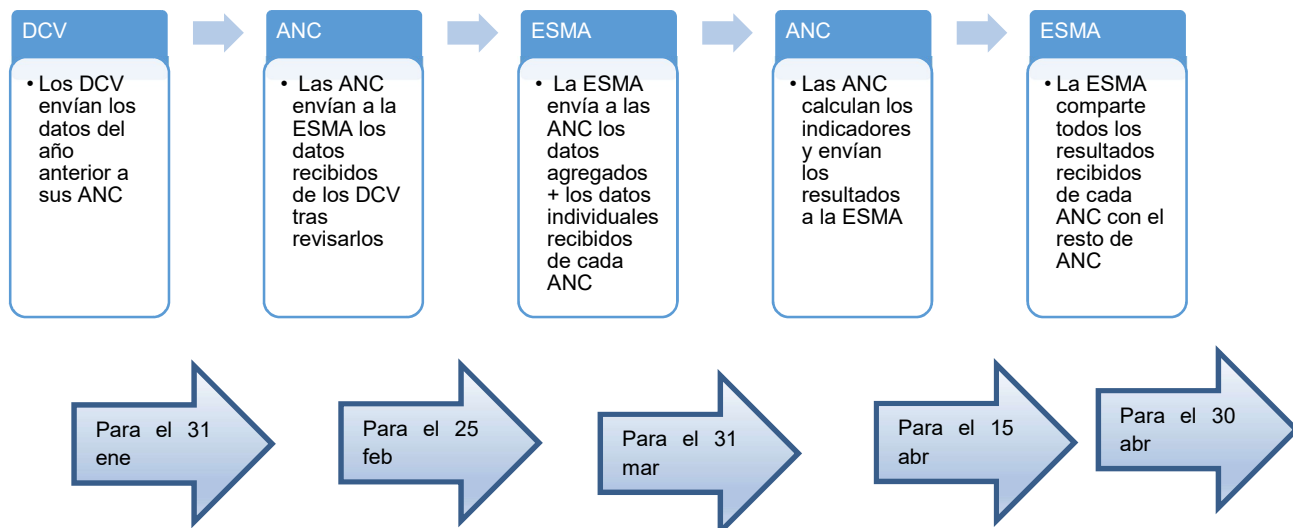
DCV

• Los DCV envían los datos del año anterior a sus ANC

ANC

• Las ANC envían a la ESMA los datos recibidos de los DCV tras revisarlos

ESMA

• La ESMA envía a las ANC los datos agregados + los datos individuales recibidos de cada ANC

ANC

• Las ANC calculan los indicadores y envían los resultados a la ESMA

ESMA

• La ESMA comparte todos los resultados recibidos de cada ANC con el resto de ANC

Para el 31 ene

Para el 25 feb

Para el 31 mar

Para el 15 abr

Para el 30 abr